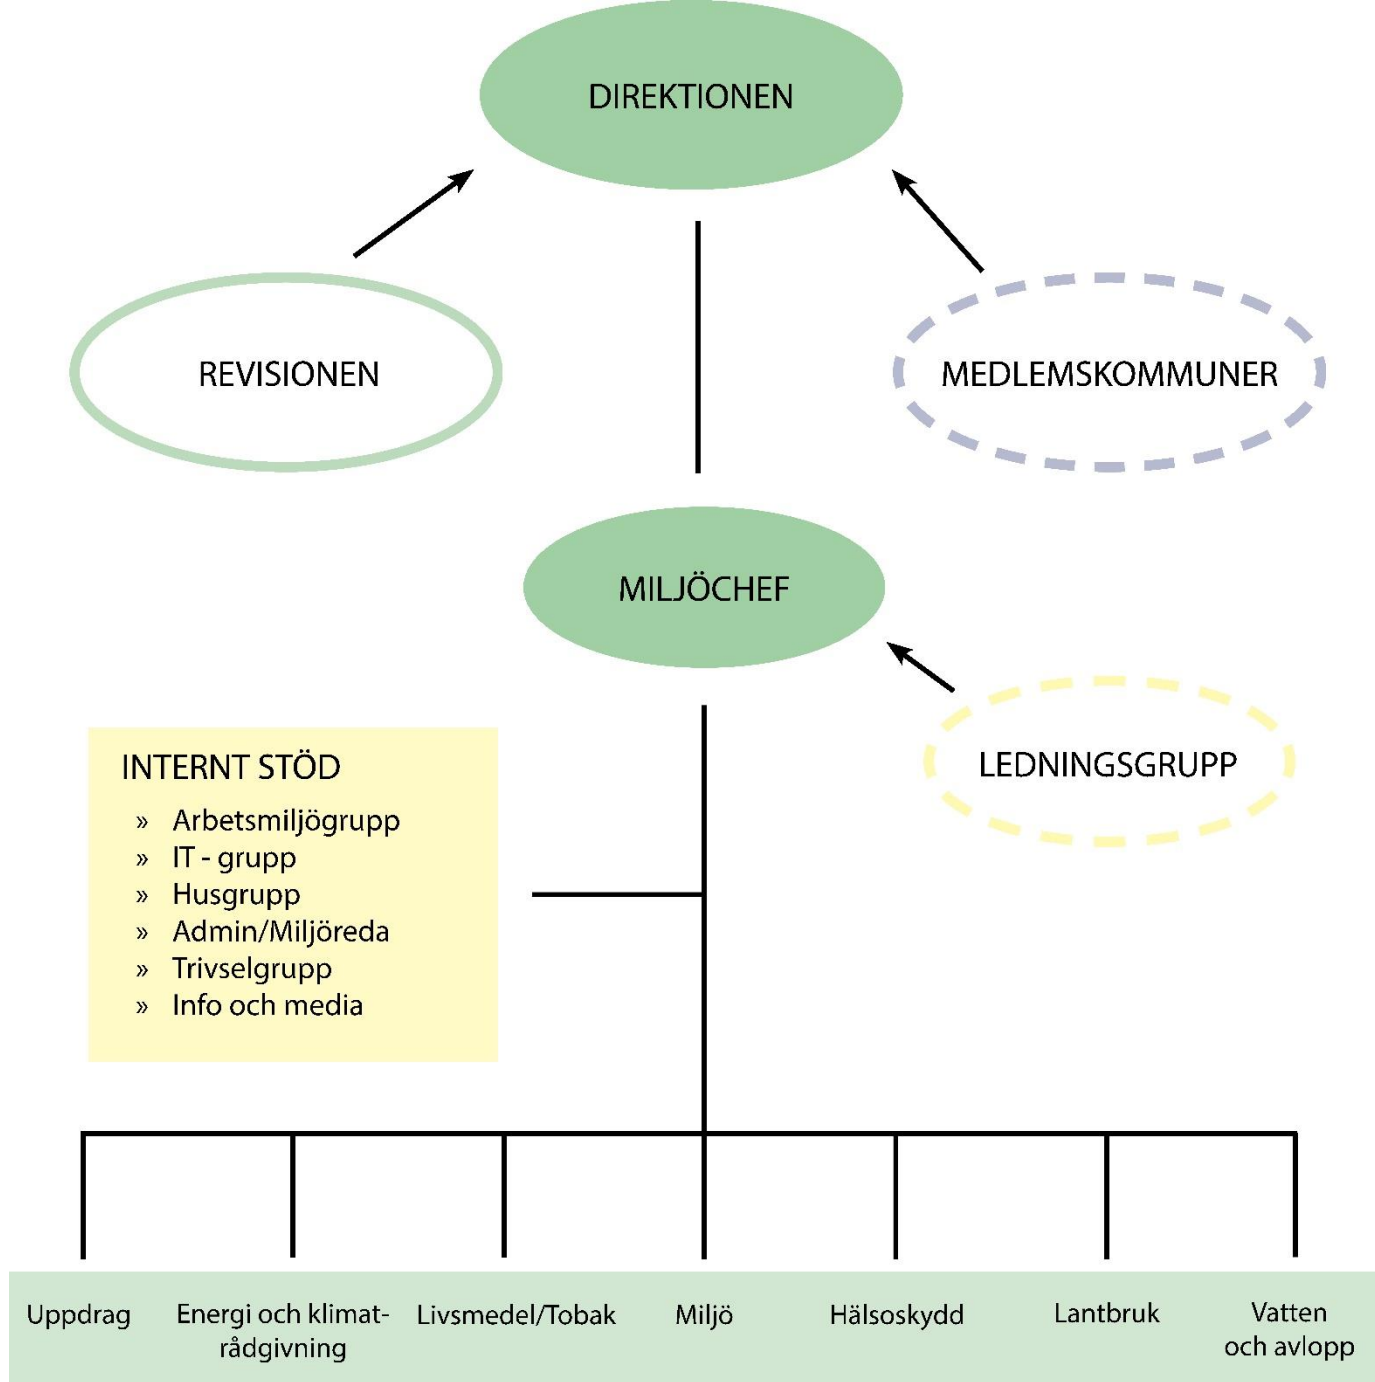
DIREKTIONEN

REVISIONEN

MEDLEMSKOMMUNER

MILJÖCHEF

LEDNINGSGRUPP

INTERNT STÖD
» Arbetsmiljögrupp
» IT - grupp
» Husgrupp
» Admin/Miljöreda
» Trivselgrupp
» Info och media

Uppdrag

Energi och klimatrådgivning

Livsmedel/Tobak

Miljö

Hälsoskydd

Lantbruk

Vatten och avlopp